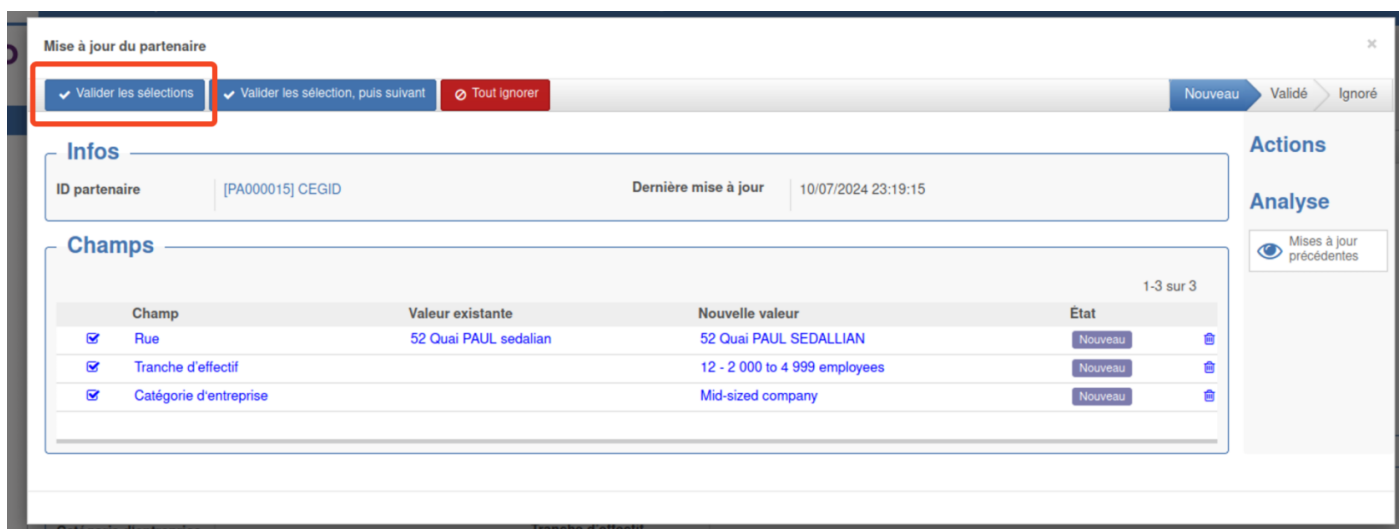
Mise à jour du partenaire

×

Valider les sélections | Valider les sélection, puis suivant | Tout ignorer

Nouveau | Validé | Ignoré

Infos

ID partenaire [PA000015] CEGID

Dernière mise à jour 10/07/2024 23:19:15

Champs

1-3 sur 3

| | Champ | Valeur existante | Nouvelle valeur | État |
|---|---|---|---|---|
| | Rue | 52 Quai PAUL sedalian | 52 Quai PAUL SEDALLIAN | Nouveau |
| | Tranche d'effectif | | 12 - 2 000 to 4 999 employees | Nouveau |
| | Catégorie d'entreprise | | Mid-sized company | Nouveau |

Actions

Analyse

Mises à jour précédentes